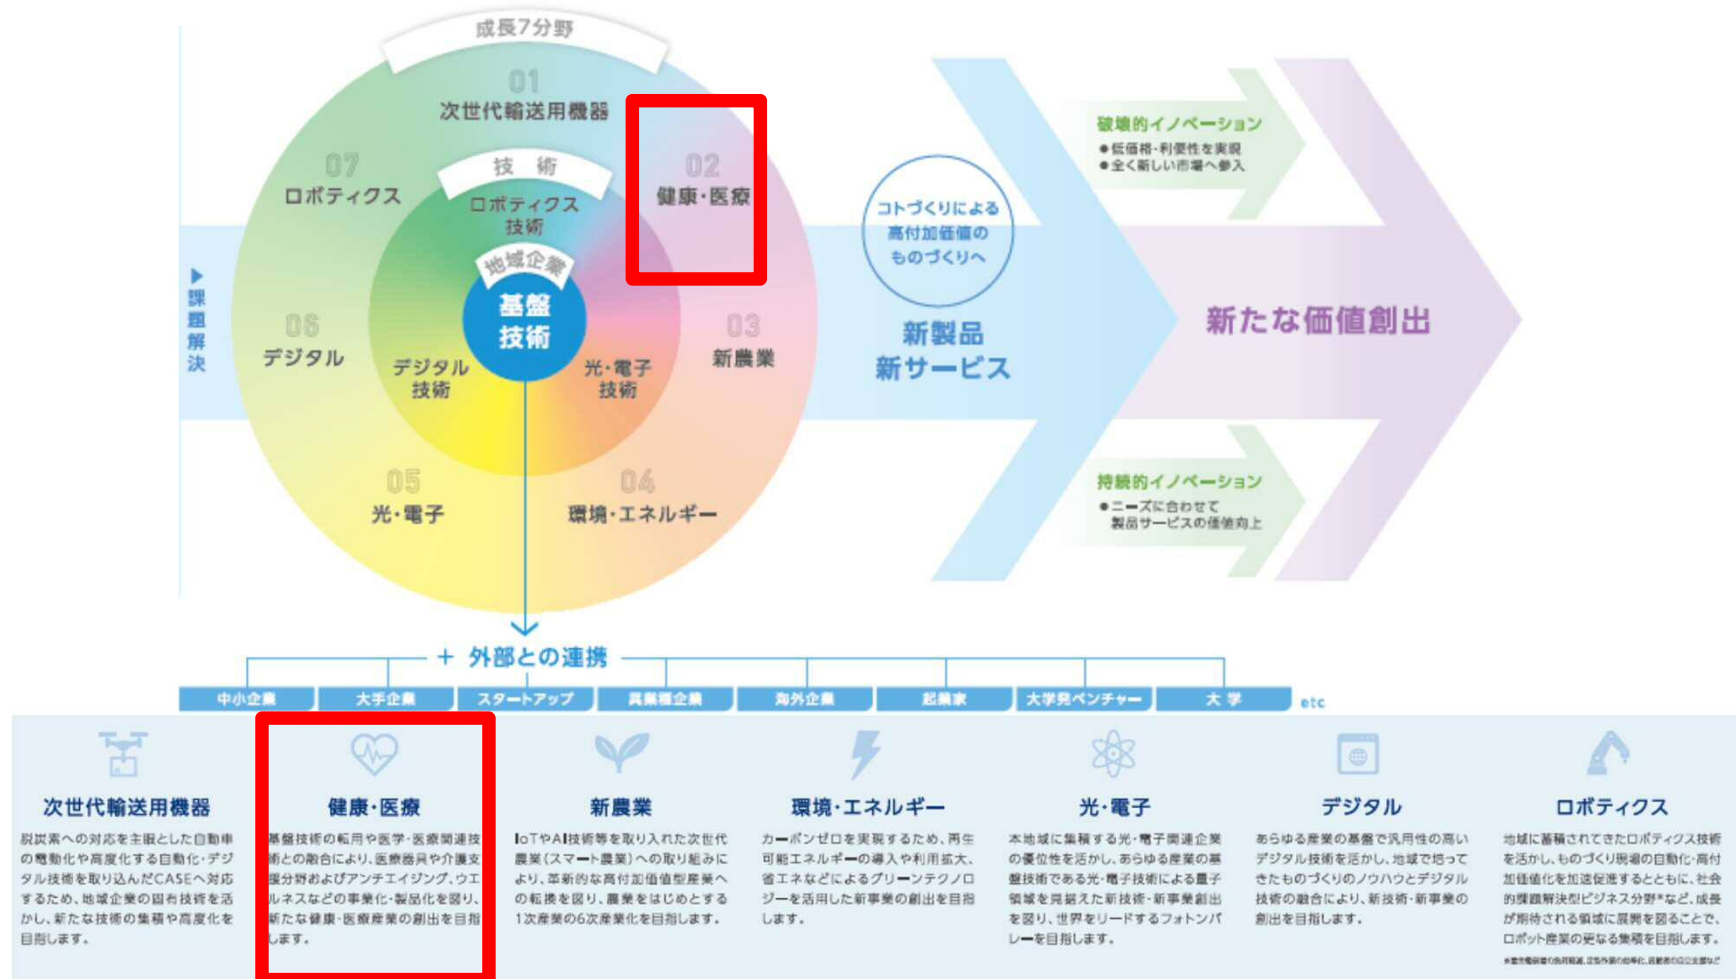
成長7分野

01
次世代輸送用機器

02
健康・医療

03
新農業

04
環境・エネルギー

05
光・電子

06
デジタル

07
ロボティクス

技術

ロボティクス技術

デジタル技術

光・電子技術

地域企業

基盤技術

▶課題解決

コトづくりによる高付加価値のものづくりへ

新製品
新サービス

破壊的イノベーション
●低価格・利便性を実現
●全く新しい市場へ参入

持続的イノベーション
●ニーズに合わせて製品サービスの価値向上

新たな価値創出

＋ 外部との連携

中小企業 | 大手企業 | スタートアップ | 異業種企業 | 海外企業 | 起業家 | 大学発ベンチャー | 大学 | etc

次世代輸送用機器
脱炭素への対応を主眼とした自動車の電動化や高度化する自動化・デジタル技術を取り込んだCASEへ対応するため、地域企業の固有技術を活かし、新たな技術の集積や高度化を目指します。

健康・医療
基盤技術の転用や医学・医療関連技術との融合により、医療器具や介護支援分野およびアンチエイジング、ウエルネスなどの事業化・製品化を図り、新たな健康・医療産業の創出を目指します。

新農業
IoTやAI技術等を取り入れた次世代農業（スマート農業）への取り組みにより、革新的な高付加価値型農業への転換を図り、農業をはじめとする1次産業の6次産業化を目指します。

環境・エネルギー
カーボンゼロを実現するため、再生可能エネルギーの導入や利用拡大、省エネなどによるグリーンテクノロジーを活用した新事業の創出を目指します。

光・電子
本地域に集積する光・電子関連企業の優位性を活かし、あらゆる産業の基盤技術である光・電子技術による量子領域を見据えた新技術・新事業創出を図り、世界をリードするフォトンバレーを目指します。

デジタル
あらゆる産業の基盤で汎用性の高いデジタル技術を活かし、地域で培ってきたものづくりのノウハウとデジタル技術の融合により、新技術・新事業の創出を目指します。

ロボティクス
地域に蓄積されてきたロボティクス技術を活かし、ものづくり現場の自動化・高付加価値化を加速促進するとともに、社会的課題解決型ビジネス分野*など、成長が期待される領域に展開を図ることで、ロボット産業の更なる集積を目指します。

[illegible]